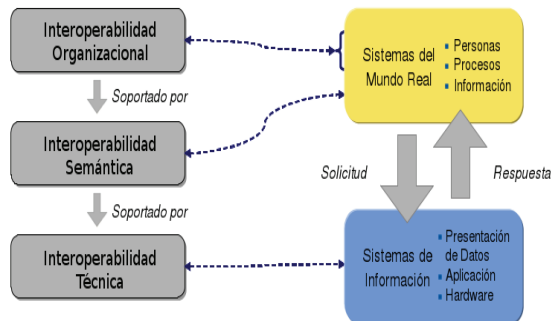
Interoperabilidad Organizacional

Soportado por

Interoperabilidad Semántica

Soportado por

Interoperabilidad Técnica

Sistemas del Mundo Real

- Personas
- Procesos
- Información

Solicitud

Respuesta

Sistemas de Información

- Presentación de Datos
- Aplicación
- Hardware